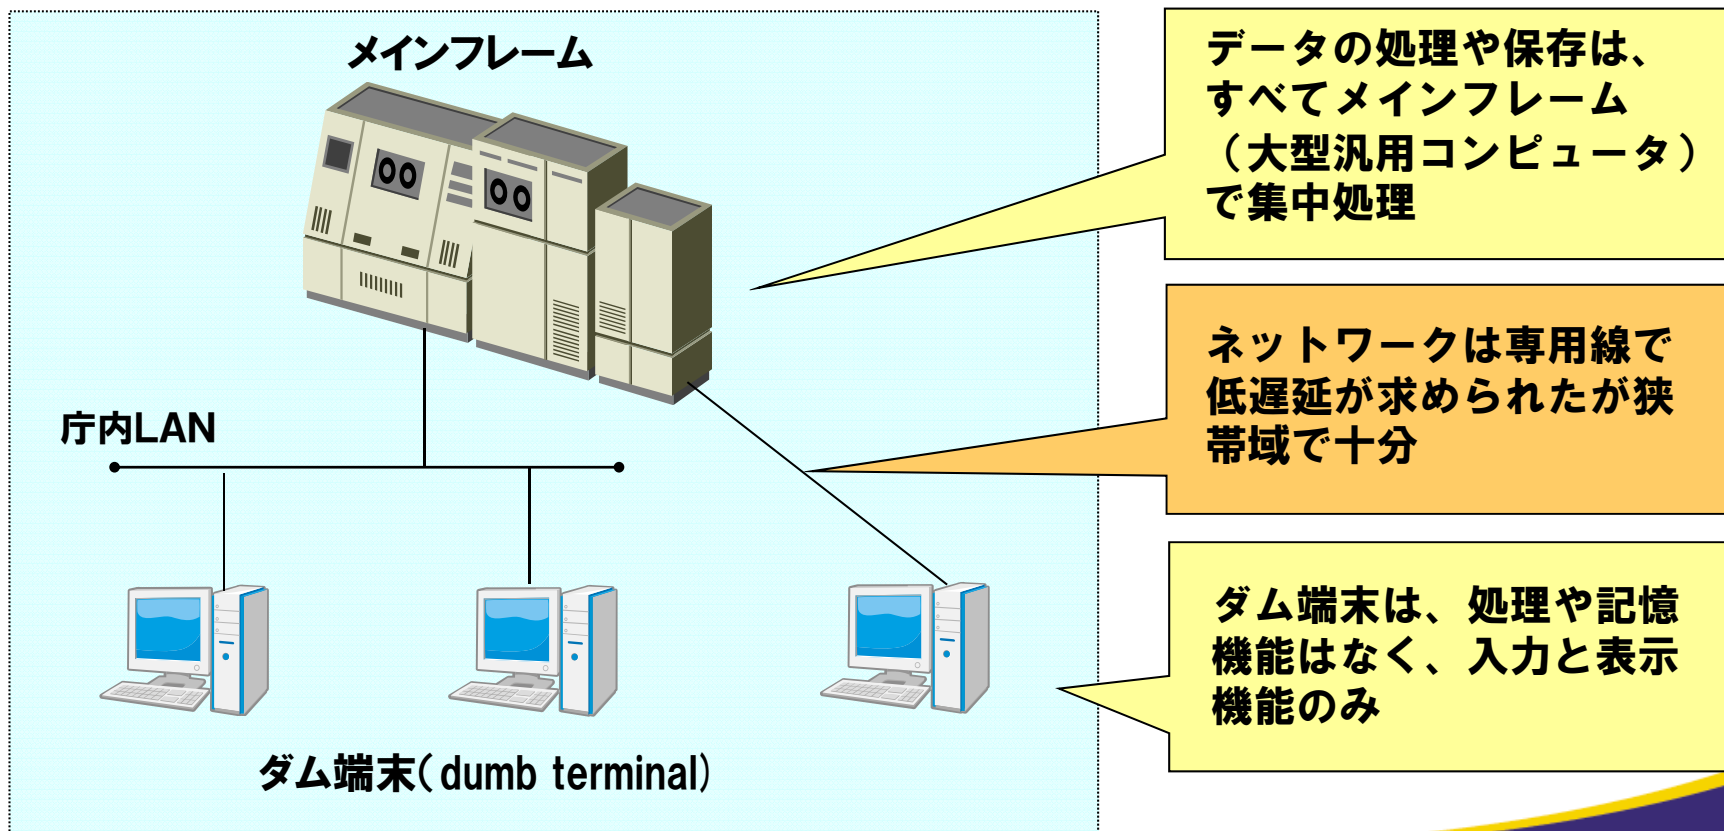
メインフレーム

庁内LAN

ダム端末(dumb terminal)

データの処理や保存は、すべてメインフレーム（大型汎用コンピュータ）で集中処理

ネットワークは専用線で低遅延が求められたが狭帯域で十分

ダム端末は、処理や記憶機能はなく、入力と表示機能のみ